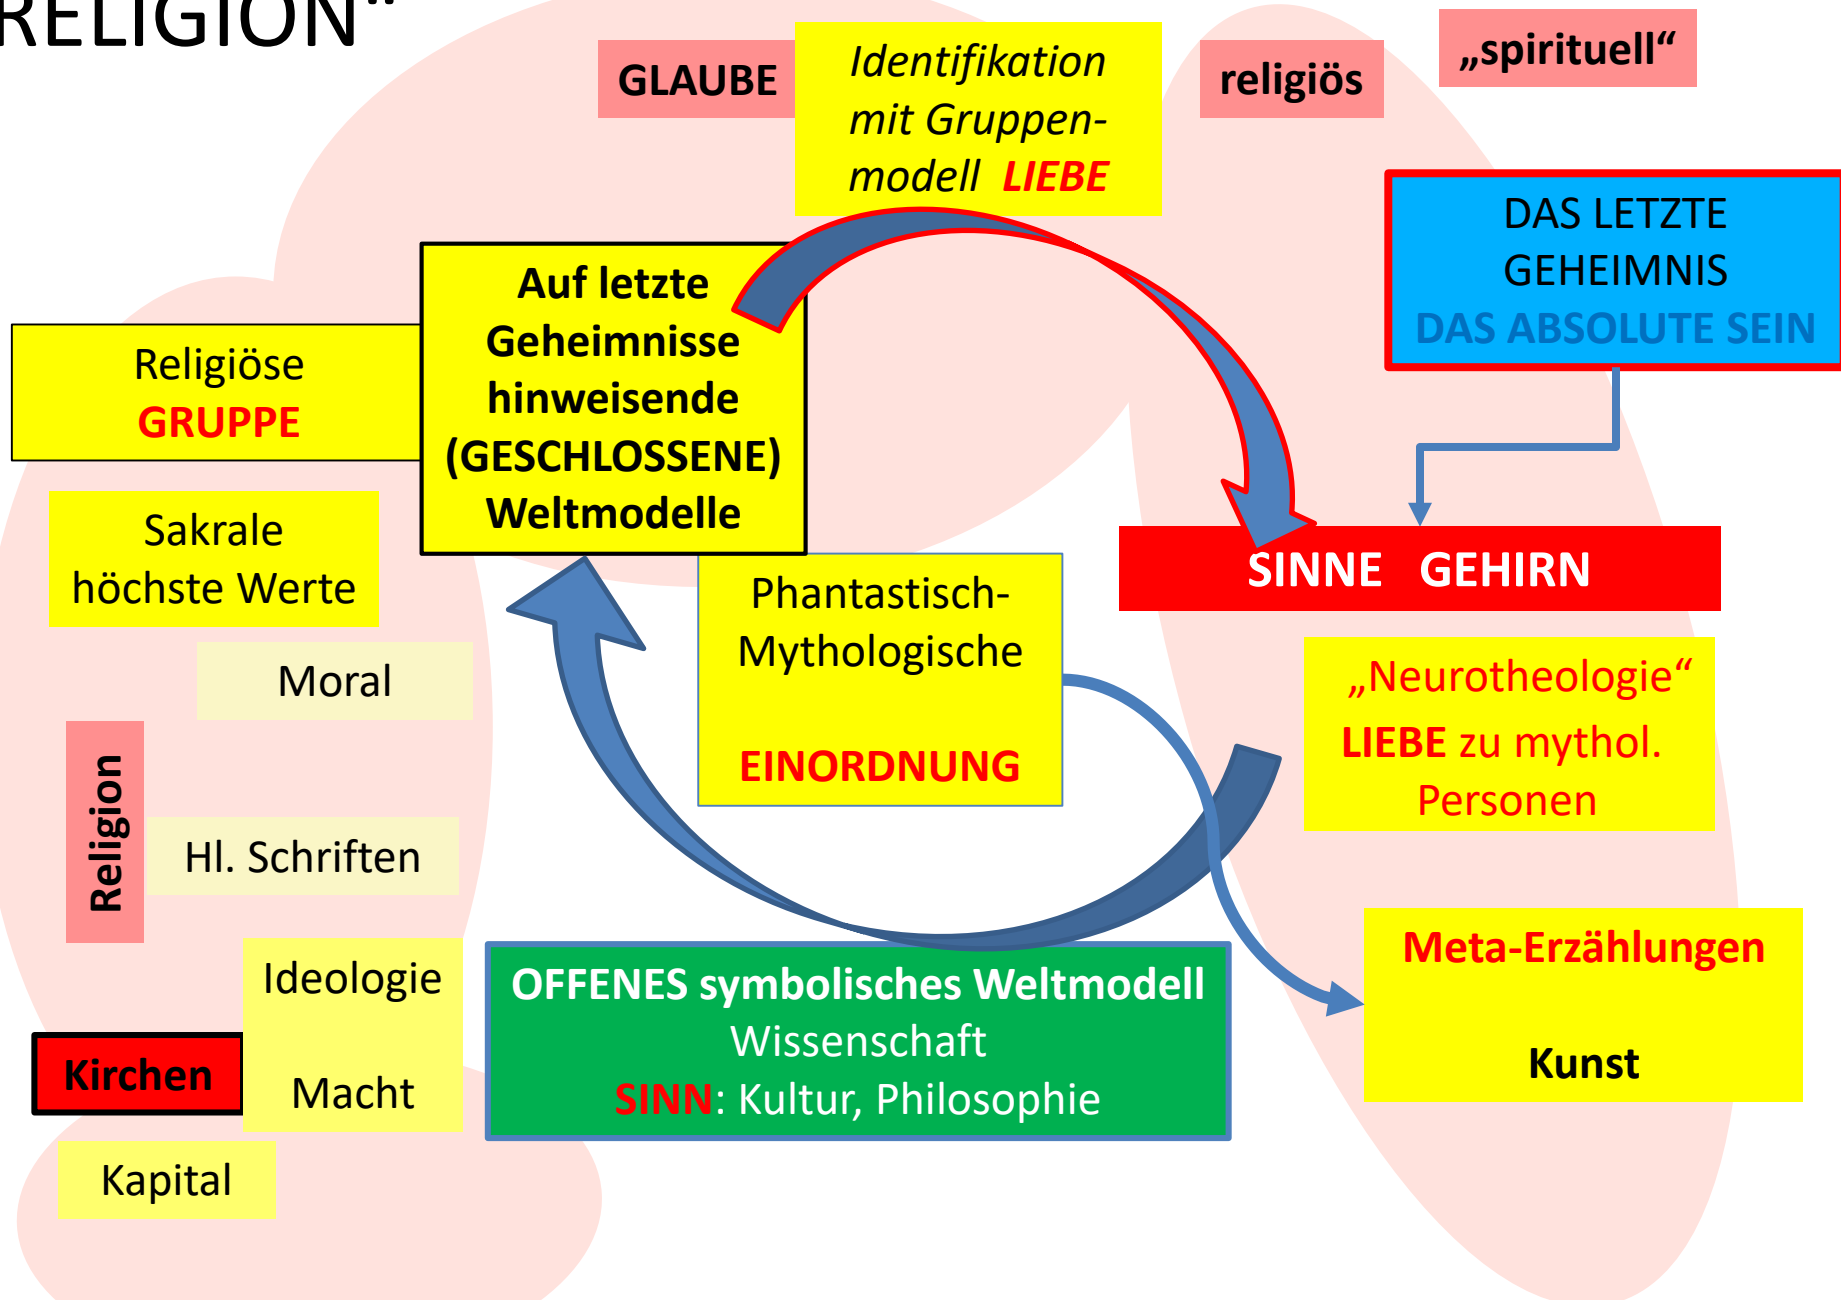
RELIGION“

GLAUBE

Identifikation mit Gruppen-modell LIEBE

religiös

„spirituell“

DAS LETZTE GEHEIMNIS
DAS ABSOLUTE SEIN

Religiöse GRUPPE

Auf letzte Geheimnisse hinweisende (GESCHLOSSENE) Weltmodelle

Sakrale höchste Werte

Moral

SINNE GEHIRN

Phantastisch-Mythologische

EINORDNUNG

„Neurotheologie“
LIEBE zu mythol. Personen

Religion

Hl. Schriften

Ideologie

Macht

Kirchen

Kapital

OFFENES symbolisches Weltmodell
Wissenschaft
SINN: Kultur, Philosophie

Meta-Erzählungen

Kunst